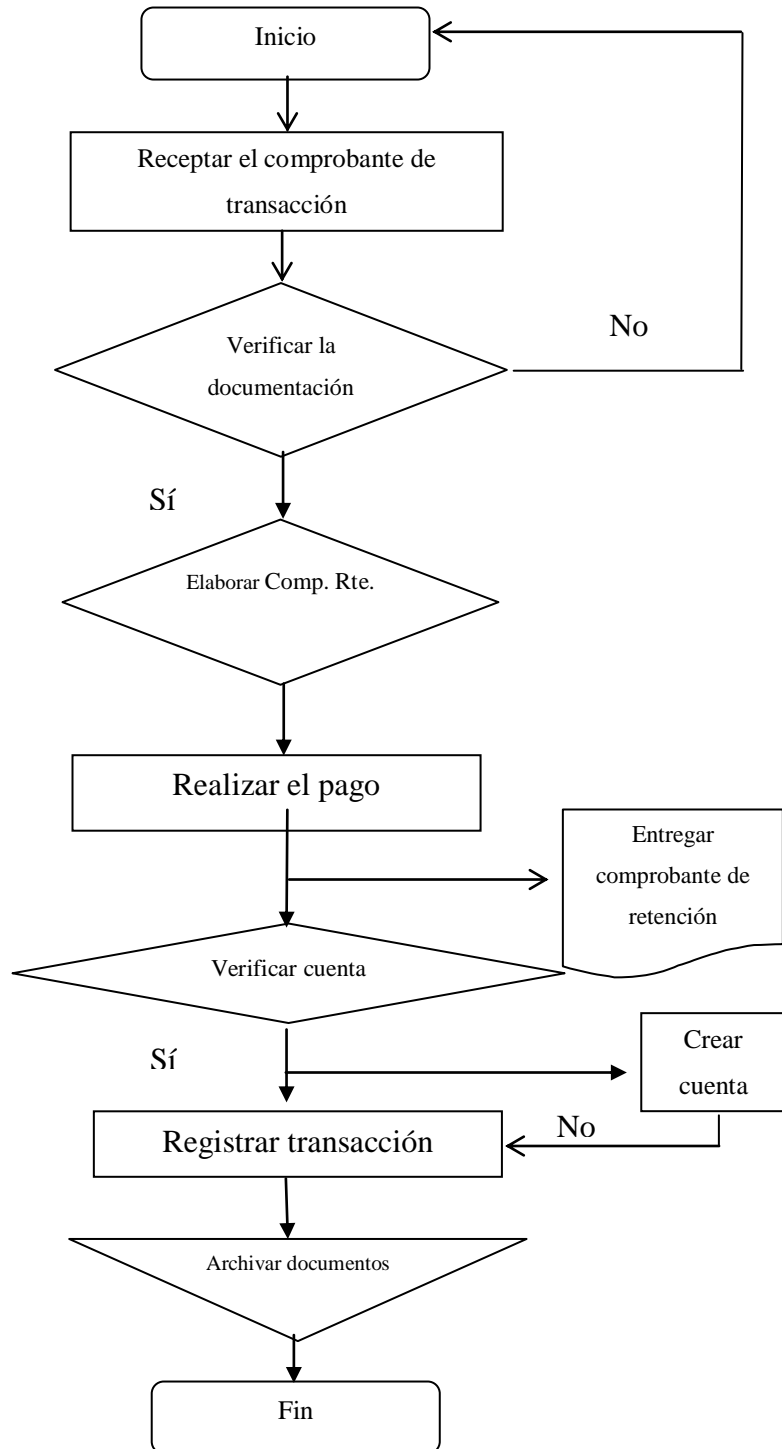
Inicio

Receptar el comprobante de transacción

Verificar la documentación

No

Sí

Elaborar Comp. Rte.

Realizar el pago

Entregar comprobante de retención

Verificar cuenta

Sí

Crear cuenta

No

Registrar transacción

Archivar documentos

Fin